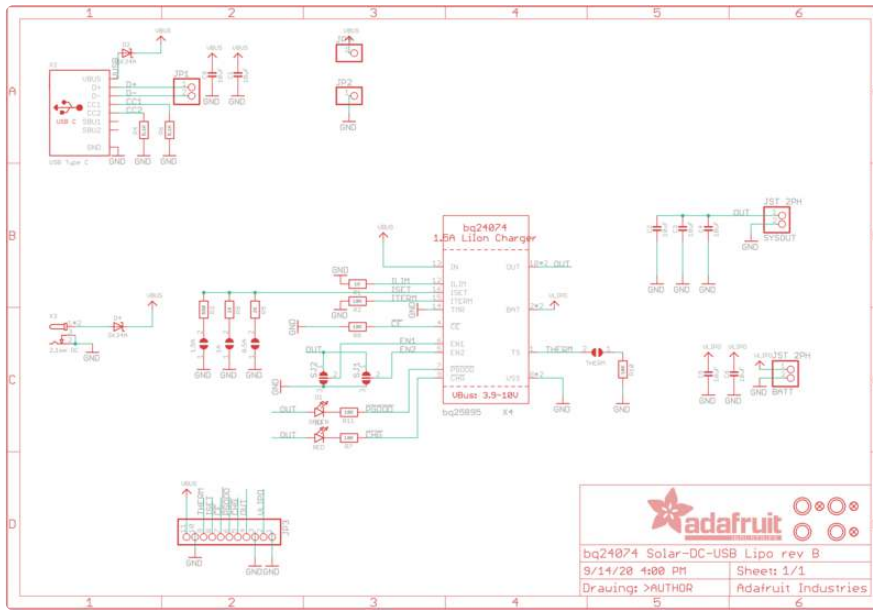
1 2 3 4 5 6

A B C D

VBUS
D2
VBUS VBUS
JP4
X1
VBUS
D+
D-
CC1
CC2
SBU1
SBU2
GND
USB C
JP1
D+
D-
CC1
CC2
JP2
GND
GND GND
GND GND GND
USB Type C

bq24074
1.5A LiIon Charger
VBUS
IN
OUT
OUT
ILIM
ISET
ITERM
TMR
CE
EN1
EN2
PGOOD
CHG
BAT
TS
VSS
VBus: 3.9-10V
bq25895 X4
GND
ILIM
ISET
ITERM
CE
EN1
EN2
OUT
OUT
PGOOD
CHG
GREEN
RED
THERM
THERM
VBUS
X3
D4
2.1mm DC
GND
GND GND GND
GND
GND
GND
VLIPO
GND

OUT
JST 2PH
SYSOUT
GND
GND GND GND
VLIPO VLIPO
VLIPO
JST 2PH
BATT
GND GND GND

VBUS
THERM
JP3
GND
GNDGND

adafruit
bq24074 Solar-DC-USB Lipo rev B
9/14/20 4:00 PM
Sheet: 1/1
Drawing: >AUTHOR
Adafruit Industries